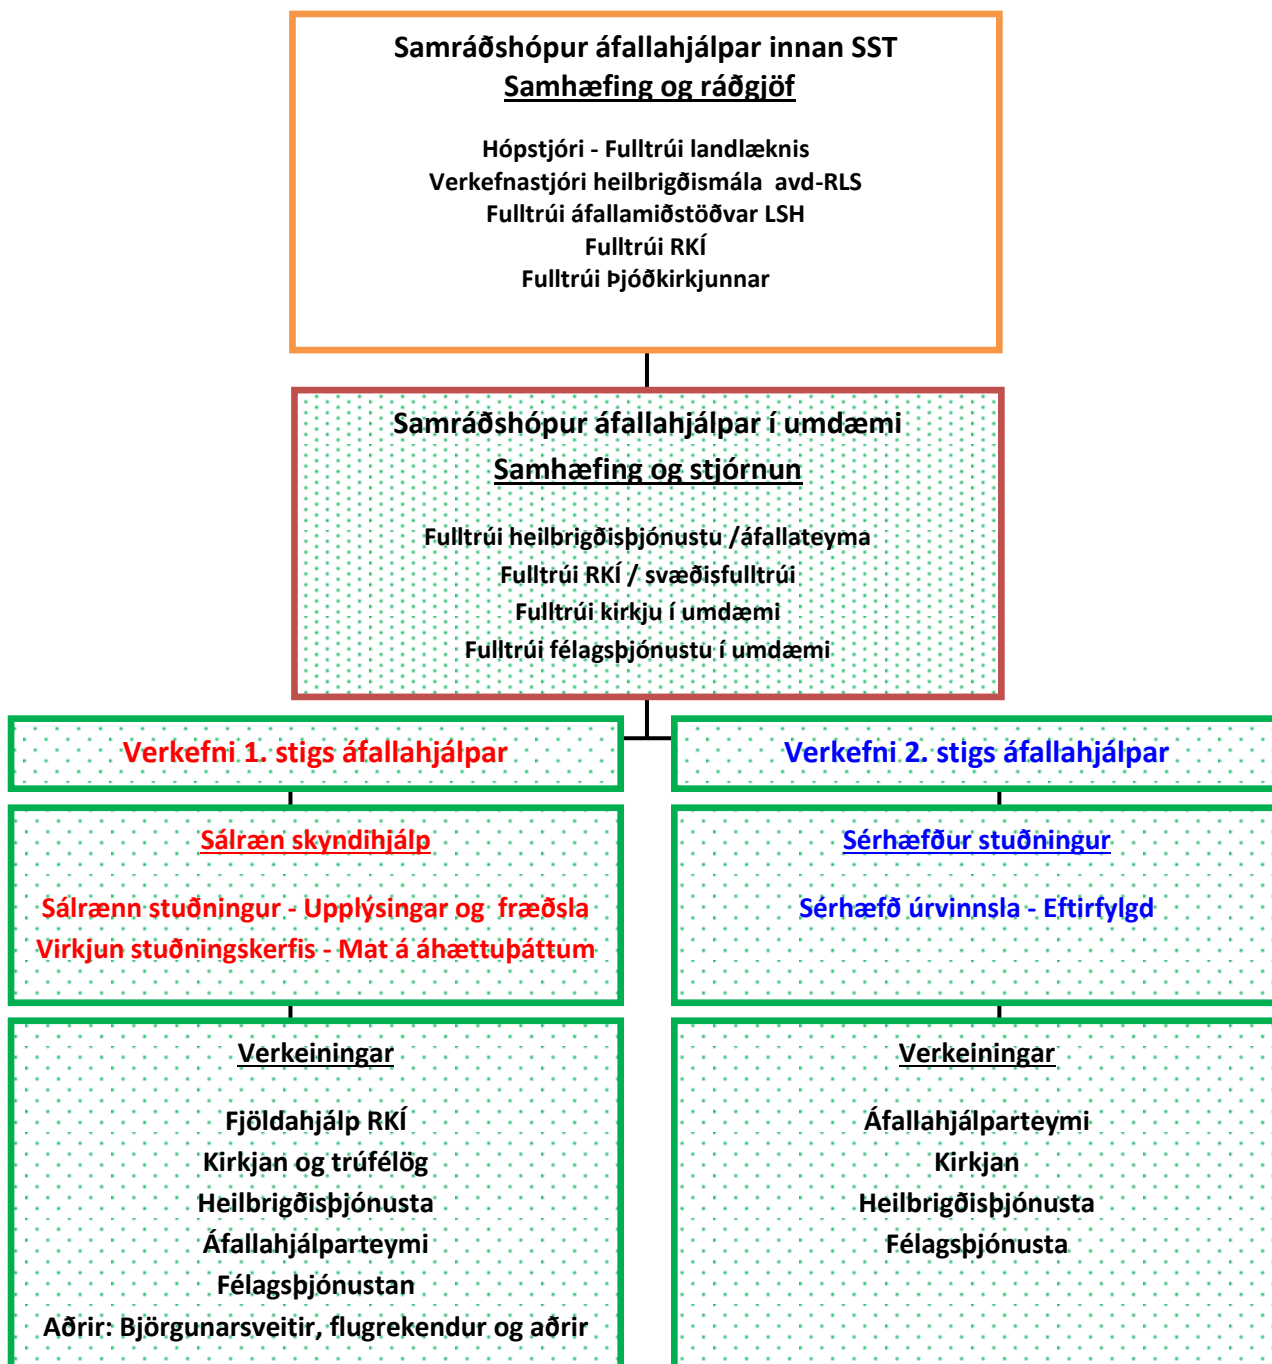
Samráðshópur áfallahjálpar innan SST
Samhæfing og ráðgjöf

Hópstjóri - Fulltrúi landlæknis
Verkefnastjóri heilbrigðismála avd-RLS
Fulltrúi áfallamiðstöðvar LSH
Fulltrúi RKÍ
Fulltrúi Þjóðkirkjunnar

Samráðshópur áfallahjálpar í umdæmi
Samhæfing og stjórnun

Fulltrúi heilbrigðisþjónustu /áfallateyma
Fulltrúi RKÍ / svæðisfulltrúi
Fulltrúi kirkju í umdæmi
Fulltrúi félagsþjónustu í umdæmi

Verkefni 1. stigs áfallahjálpar

Sálræn skyndihjálp

Sálrænn stuðningur - Upplýsingar og fræðsla
Virkjun stuðningskerfis - Mat á áhættuþáttum

Verkeiningar

Fjöldahjálp RKÍ
Kirkjan og trúfélög
Heilbrigðisþjónusta
Áfallahjálparteymi
Félagsþjónustan
Aðrir: Björgunarsveitir, flugrekendur og aðrir

Verkefni 2. stigs áfallahjálpar

Sérhæfður stuðningur

Sérhæfð úrvinnsla - Eftirfylgd

Verkeiningar

Áfallahjálparteymi
Kirkjan
Heilbrigðisþjónusta
Félagsþjónusta